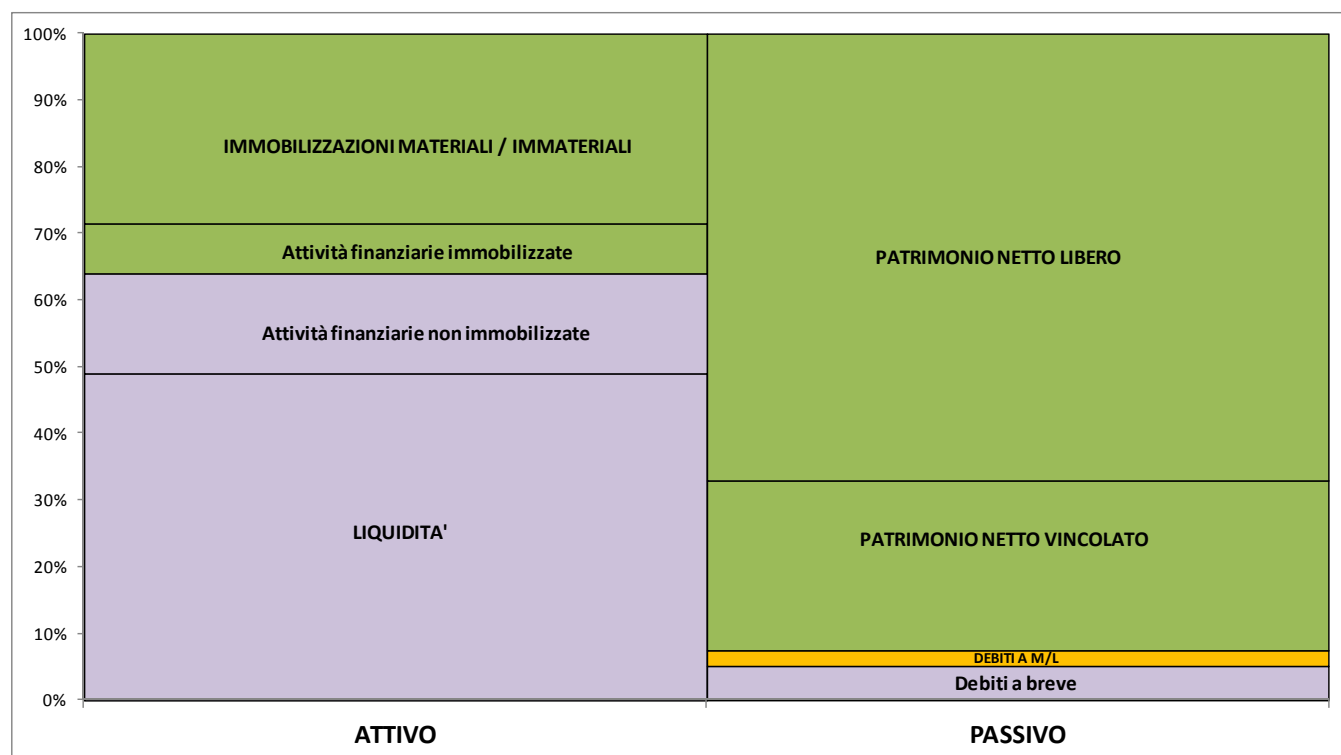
100%
90%
80%
70%
60%
50%
40%
30%
20%
10%
0%

IMMOBILIZZAZIONI MATERIALI / IMMATERIALI
Attività finanziarie immobilizzate
Attività finanziarie non immobilizzate
LIQUIDITA'

PATRIMONIO NETTO LIBERO
PATRIMONIO NETTO VINCOLATO
DEBITI A M/L
Debiti a breve

ATTIVO
PASSIVO